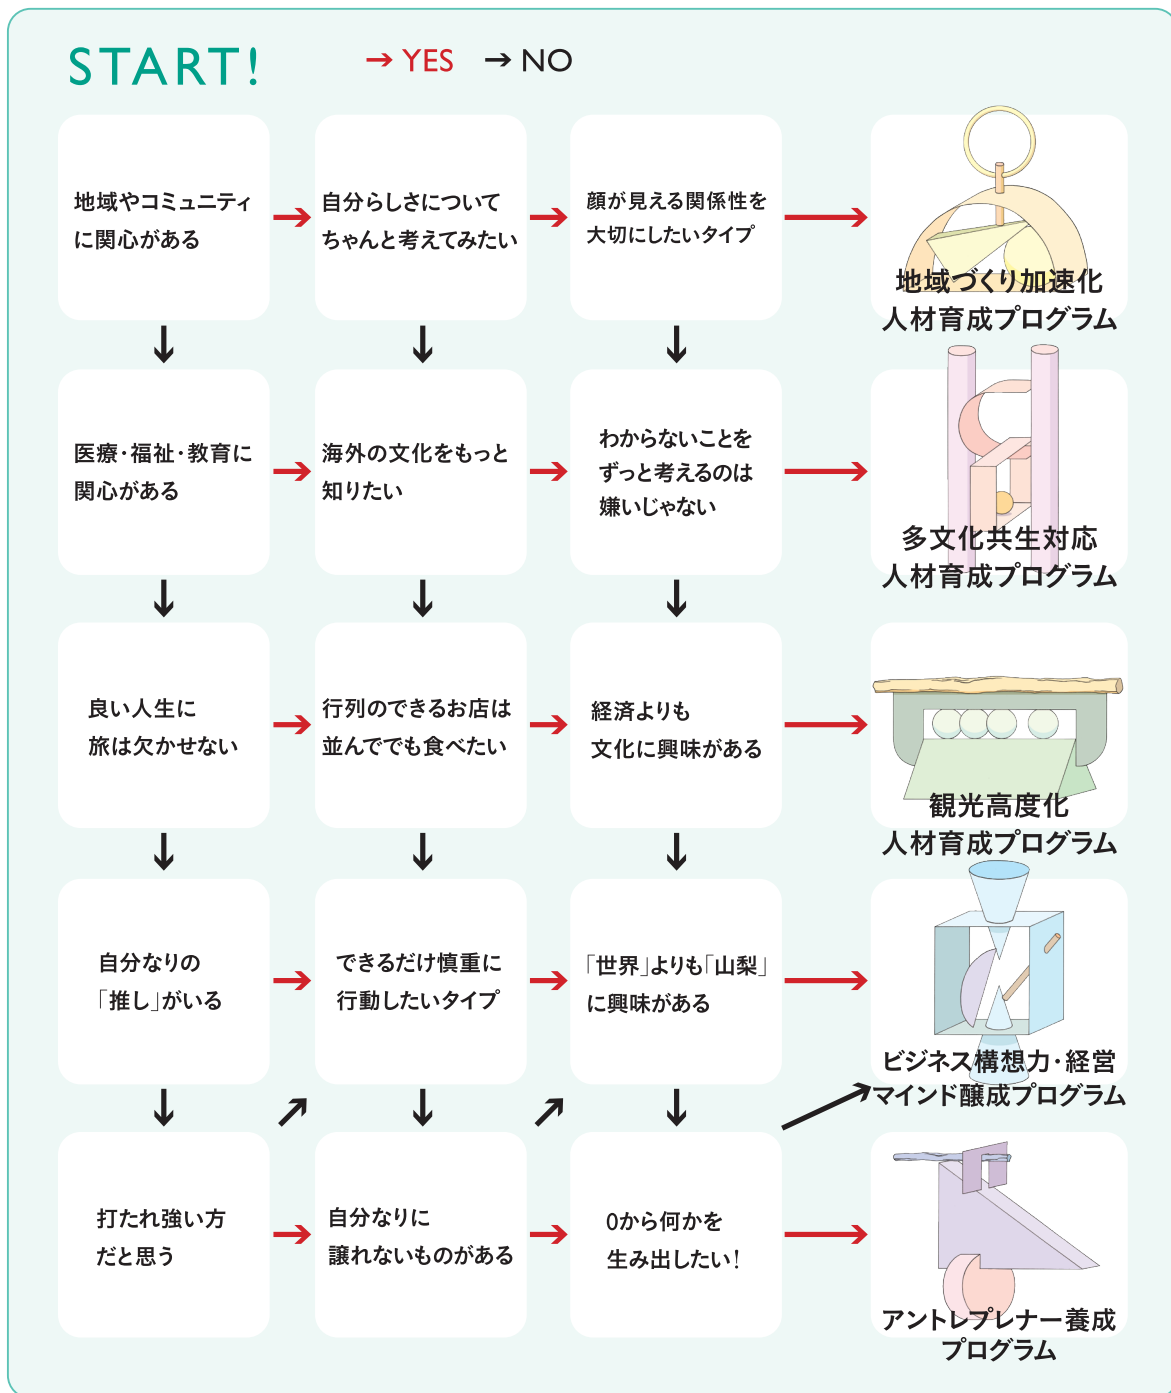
START!

→ YES → NO

地域やコミュニティに関心がある

自分らしさについてちゃんと考えてみたい

顔が見える関係性を大切にしたいタイプ

地域づくり加速化人材育成プログラム

医療・福祉・教育に関心がある

海外の文化をもっと知りたい

わからないことをずっと考えるのは嫌いじゃない

多文化共生対応人材育成プログラム

良い人生に旅は欠かせない

行列のできるお店は並んででも食べたい

経済よりも文化に興味がある

観光高度化人材育成プログラム

自分なりの「推し」がいる

できるだけ慎重に行動したいタイプ

「世界」よりも「山梨」に興味がある

ビジネス構想力・経営マインド醸成プログラム

打たれ強い方だと思う

自分なりに譲れないものがある

0から何かを生み出したい!

アントレプレナー養成プログラム